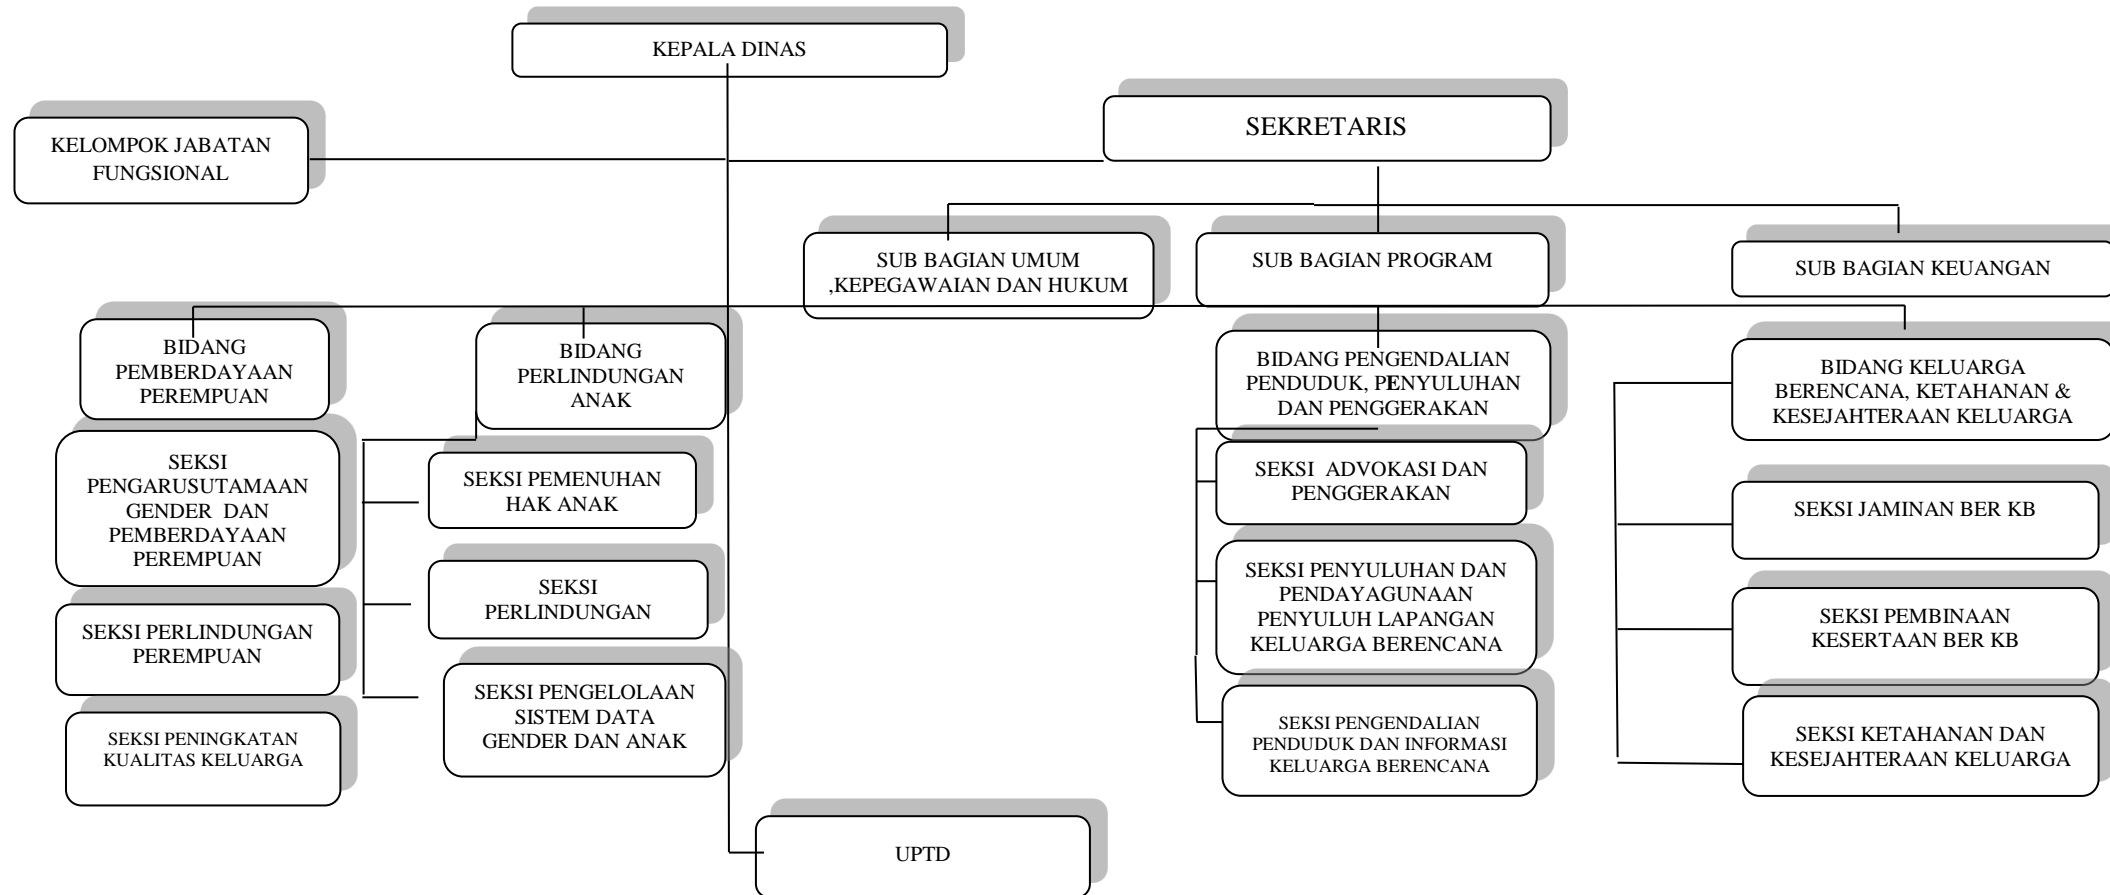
KEPALA DINAS

KELOMPOK JABATAN FUNGSIONAL

SEKRETARIS

SUB BAGIAN UMUM ,KEPEGAWAIAN DAN HUKUM

SUB BAGIAN PROGRAM

SUB BAGIAN KEUANGAN

BIDANG PEMBERDAYAAN PEREMPUAN

BIDANG PERLINDUNGAN ANAK

BIDANG PENGENDALIAN PENDUDUK, PENYULUHAN DAN PENGGERAKAN

BIDANG KELUARGA BERENCANA, KETAHANAN & KESEJAHTERAAN KELUARGA

SEKSI PENGARUSUTAMAAN GENDER DAN PEMBERDAYAAN PEREMPUAN

SEKSI PEMENUHAN HAK ANAK

SEKSI ADVOKASI DAN PENGGERAKAN

SEKSI JAMINAN BER KB

SEKSI PERLINDUNGAN

SEKSI PENYULUHAN DAN PENDAYAGUNAAN PENYULUH LAPANGAN KELUARGA BERENCANA

SEKSI PERLINDUNGAN PEREMPUAN

SEKSI PEMBINAAN KESERTAAN BER KB

SEKSI PENGELOLAAN SISTEM DATA GENDER DAN ANAK

SEKSI PENINGKATAN KUALITAS KELUARGA

SEKSI PENGENDALIAN PENDUDUK DAN INFORMASI KELUARGA BERENCANA

SEKSI KETAHANAN DAN KESEJAHTERAAN KELUARGA

UPTD